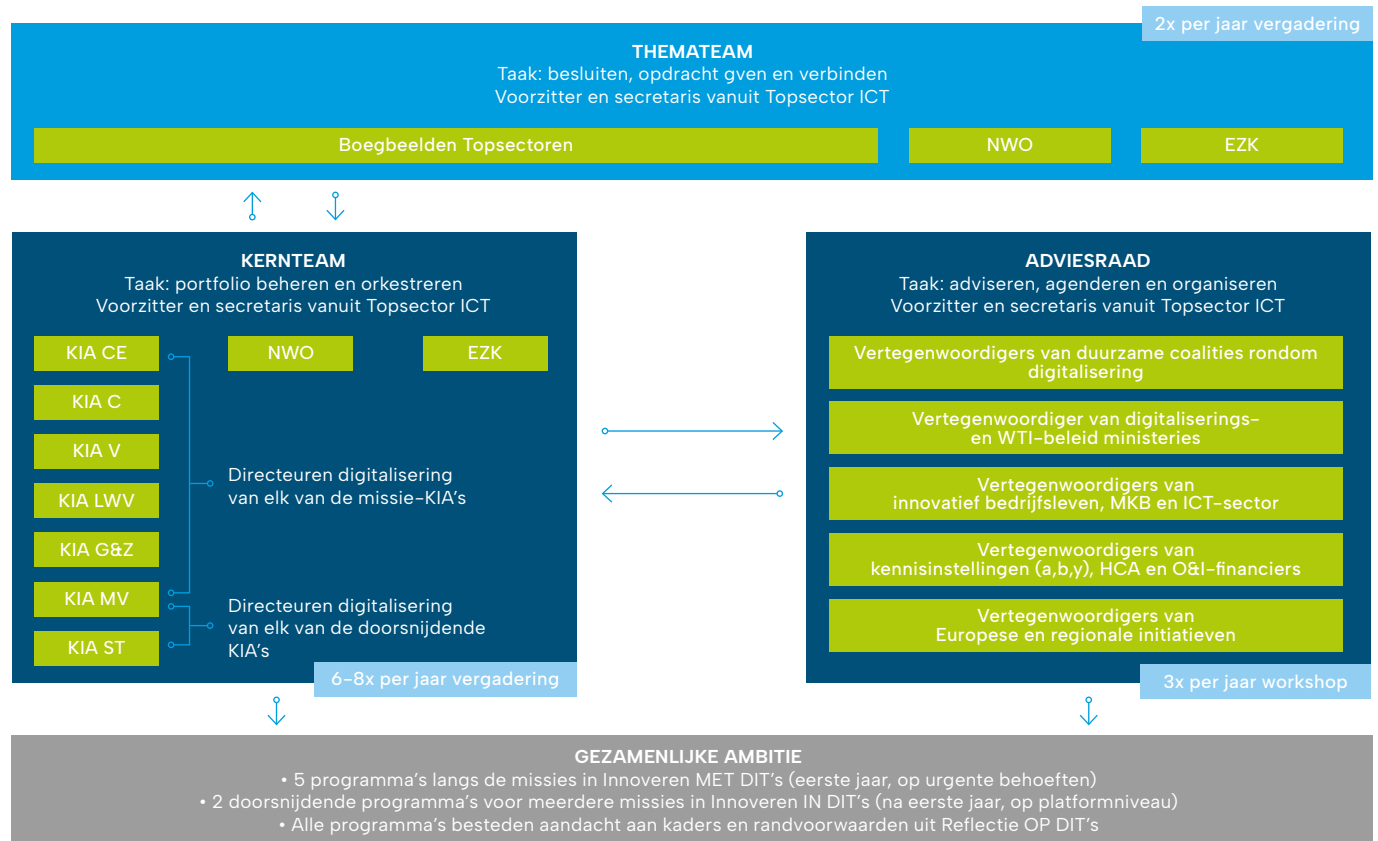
2x per jaar vergadering

THEMATEAM
Taak: besluiten, opdracht gven en verbinden
Voorzitter en secretaris vanuit Topsector ICT

Boegbeelden Topsectoren

NWO

EZK

KERNTEAM
Taak: portfolio beheren en orkestreren
Voorzitter en secretaris vanuit Topsector ICT

KIA CE

NWO

EZK

KIA C

KIA V

KIA LWV

KIA G&Z

KIA MV

KIA ST

Directeuren digitalisering van elk van de missie-KIA's

Directeuren digitalisering van elk van de doorsnijdende KIA's

6-8x per jaar vergadering

ADVIESRAAD
Taak: adviseren, agenderen en organiseren
Voorzitter en secretaris vanuit Topsector ICT

Vertegenwoordigers van duurzame coalities rondom digitalisering

Vertegenwoordiger van digitaliserings- en WTI-beleid ministeries

Vertegenwoordigers van innovatief bedrijfsleven, MKB en ICT-sector

Vertegenwoordigers van kennisinstellingen (a,b,y), HCA en O&I-financiers

Vertegenwoordigers van Europese en regionale initiatieven

3x per jaar workshop

GEZAMENLIJKE AMBITIE
• 5 programma's langs de missies in Innoveren MET DIT's (eerste jaar, op urgente behoeften)
• 2 doorsnijdende programma's voor meerdere missies in Innoveren IN DIT's (na eerste jaar, op platformniveau)
• Alle programma's besteden aandacht aan kaders en randvoorwaarden uit Reflectie OP DIT's